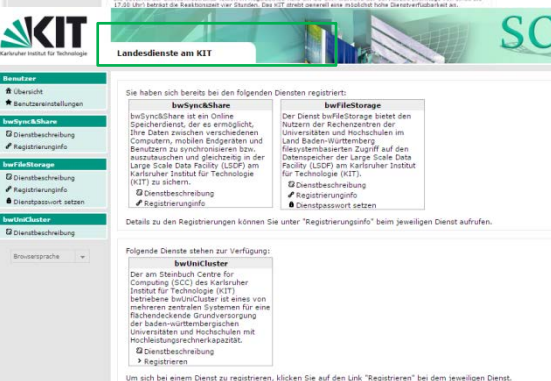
17:00 Uhr) beträgt die Reaktionszeit vier Stunden. Das KIT strebt generell eine möglichst hohe Dienstverfügbarkeit an.

KIT
Karlsruher Institut für Technologie

Landesdienste am KIT

SC

Benutzer
Übersicht
Benutzereinstellungen

bwSync&Share
Dienstbeschreibung
Registrierungsinfo

bwFileStorage
Dienstbeschreibung
Registrierungsinfo
Dienstpasswort setzen

bwUniCluster
Dienstbeschreibung

Browsersprache

Sie haben sich bereits bei den folgenden Diensten registriert:

bwSync&Share
bwSync&Share ist ein Online Speicherdienst, es ermöglicht, Ihre Daten zwischen verschiedenen Computern, mobilen Endgeräten und Benutzern zu synchronisieren bzw. auszutauschen und gleichzeitig in der Large Scale Data Facility (LSDF) am Karlsruher Institut für Technologie (KIT) zu sichern.
Dienstbeschreibung
Registrierungsinfo

bwFileStorage
Der Dienst bwFileStorage bietet den Nutzern der Rechenzentren der Universitäten und Hochschulen im Land Baden-Württemberg filesystembasierten Zugriff auf den Datenspeicher der Large Scale Data Facility (LSDF) am Karlsruher Institut für Technologie (KIT).
Dienstbeschreibung
Registrierungsinfo
Dienstpasswort setzen

Details zu den Registrierungen können Sie unter "Registrierungsinfo" beim jeweiligen Dienst aufrufen.

Folgende Dienste stehen zur Verfügung:

bwUniCluster
Der am Steinbuch Centre for Computing (SCC) des Karlsruher Institut für Technologie (KIT) betriebene bwUniCluster ist eines von mehreren zentralen Systemen für eine flächendeckende Grundversorgung der baden-württembergischen Universitäten und Hochschulen mit Hochleistungsrechnerkapazität.
Dienstbeschreibung
Registrieren

Um sich bei einem Dienst zu registrieren, klicken Sie auf den Link "Registrieren" bei dem jeweiligen Dienst.